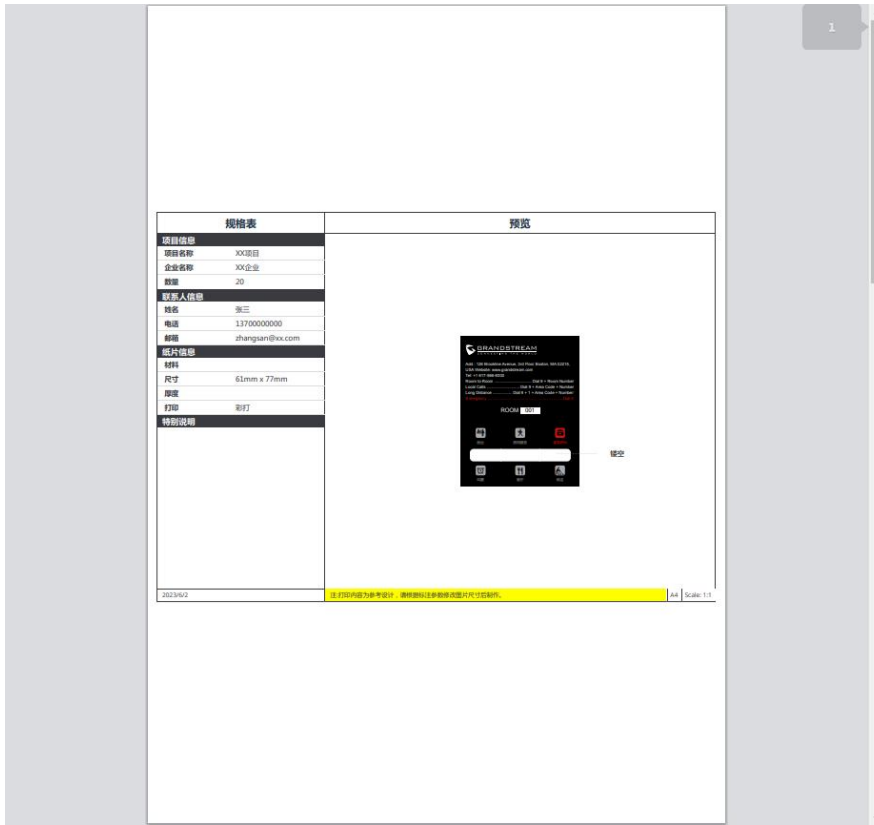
1

| 规格表 | |
|---|---|
| 项目信息 | |
| 项目名称 | XX项目 |
| 企业名称 | XX企业 |
| 数量 | 20 |
| 联系人信息 | |
| 姓名 | 张三 |
| 电话 | 13700000000 |
| 邮箱 | zhangsan@xx.com |
| 纸片信息 | |
| 材料 | |
| 尺寸 | 61mm x 77mm |
| 厚度 | |
| 打印 | 彩打 |
| 特别说明 | |

预览

GRANDSTREAM

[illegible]

ROOM 001

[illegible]

镂空

2023/6/2

注:打印内容为参考设计，请根据标注参数修改图片尺寸后制作。

A4 Scale: 1:1